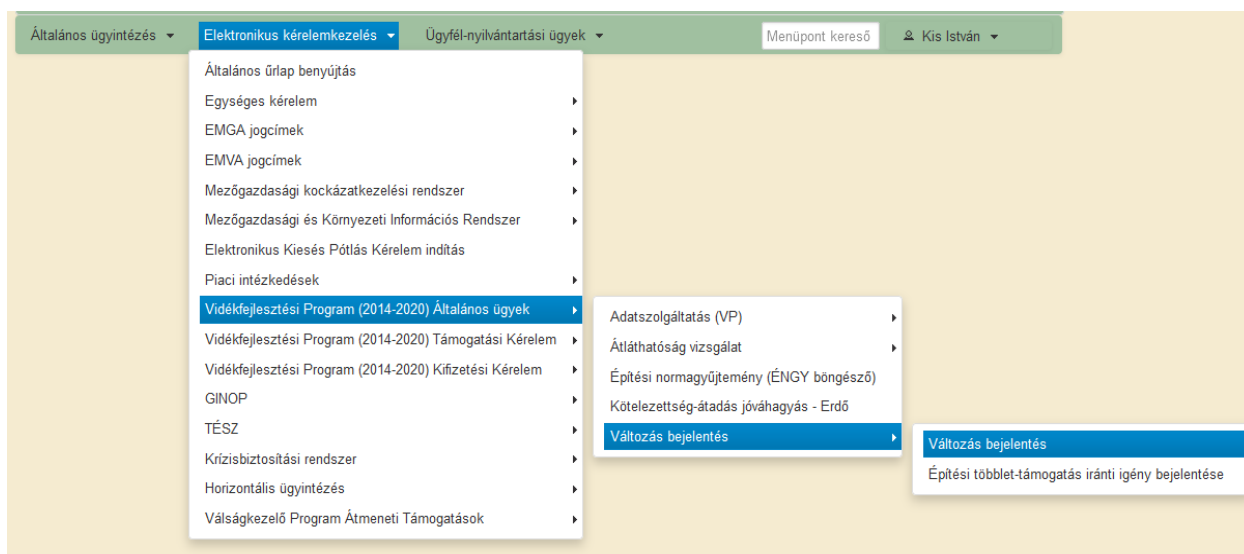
Általános ügyintézés ▾ Elektronikus kérelemkezelés ▾ Ügyfél-nyilvántartási ügyek ▾ Menüpont kereső Kis István ▾

Általános űrlap benyújtás
Egységes kérelem
EMGA jogcímek
EMVA jogcímek
Mezőgazdasági kockázatkezelési rendszer
Mezőgazdasági és Környezeti Információs Rendszer
Elektronikus Kiesés Pótlás Kérelem indítás
Piaci intézkedések
Vidékfejlesztési Program (2014-2020) Általános ügyek
Vidékfejlesztési Program (2014-2020) Támogatási Kérelem
Vidékfejlesztési Program (2014-2020) Kifizetési Kérelem
GINOP
TÉSZ
Krízisbiztosítási rendszer
Horizontális ügyintézés
Válságkezelő Program Átmeneti Támogatások

Adatszolgáltatás (VP)
Átláthatóság vizsgálat
Építési normagyűjtemény (ÉNGY böngésző)
Kötelezettség-átadás jóváhagyás - Erdő
Változás bejelentés

Változás bejelentés
Építési többlet-támogatás iránti igény bejelentése